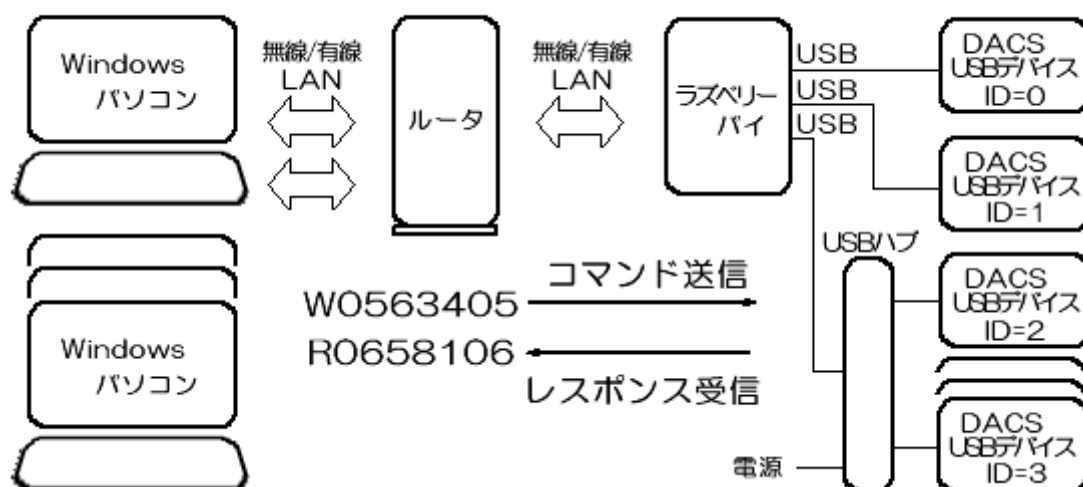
Windows
パソコン

無線/有線
LAN

ルータ

無線/有線
LAN

ラズベリー
パイ

USB
USB
USB

DACS
USBデバイス
ID=0

DACS
USBデバイス
ID=1

USBハブ

コマンド送信
W0563405
R0658106
レスポンス受信

DACS
USBデバイス
ID=2

Windows
パソコン

DACS
USBデバイス
ID=3

電源